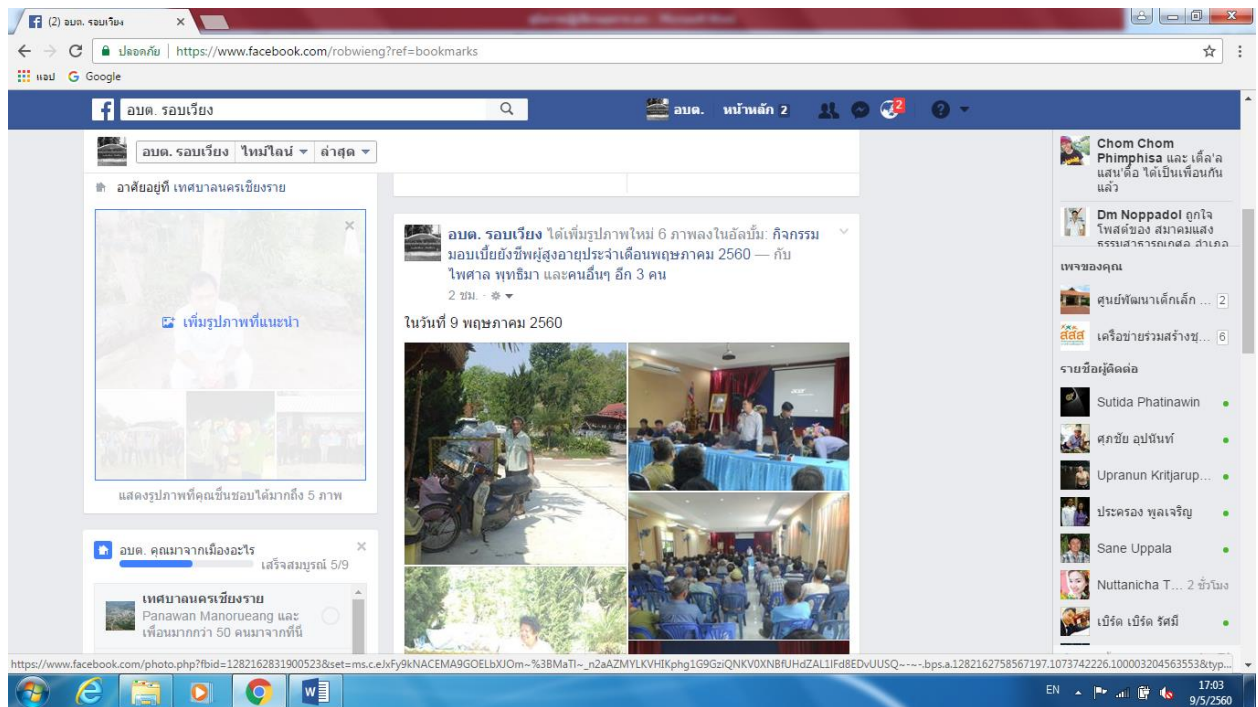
(2) อบต. รอบเวียง ×

ปลอดภัย | https://www.facebook.com/robwieng?ref=bookmarks

แอป Google

อบต. รอบเวียง

อบต. หน้าหลัก 2

2

อบต. รอบเวียง ไทม์ไลน์ ล่าสุด

อาศัยอยู่ที่ เทศบาลนครเชียงราย

เพิ่มรูปภาพที่แนะนำ

แสดงรูปภาพที่คุณชื่นชอบได้มากถึง 5 ภาพ

อบต. คุณมาจากเมืองอะไร

เสร็จสมบูรณ์ 5/9

เทศบาลนครเชียงราย
Panawan Manorueang และเพื่อนมากกว่า 50 คนมาจากที่นี่

อบต. รอบเวียง ได้เพิ่มรูปภาพใหม่ 6 ภาพลงในอัลบั้ม: กิจกรรมมอบเบี้ยยังชีพผู้สูงอายุประจำเดือนพฤษภาคม 2560 — กับ ไพศาล พุทธิมา และคนอื่นๆ อีก 3 คน
2 ชม.

ในวันที่ 9 พฤษภาคม 2560

Chom Chom Phimphisa และ เดื้ล'ล แสน'ดื้อ ได้เป็นเพื่อนกันแล้ว

Dm Noppadol ถูกใจโพสต์ของ สมาคมแสงธรรมสาธารณกุศล อำเภอ

เพจของคุณ

ศูนย์พัฒนาเด็กเล็ก ... 2

เครือข่ายร่วมสร้างชุ... 6

รายชื่อผู้ติดต่อ

Sutida Phatinawin

ศุภชัย อุปนันท์

Upranun Kritjarup...

ประครอง พูลเจริญ

Sane Uppala

Nuttanicha T... 2 ชั่วโมง

เบิร์ด เบิร์ด รัศมี

https://www.facebook.com/photo.php?fbid=1282162831900523&set=ms.c.eJxFy9kNACEMA9GOELbXJOm~%3BMaTl~_n2aAZMYLKVHIKphg1G9GziQNKV0XN8fUHdZAL1IFd8EDvUUSQ~-~-.bps.a.1282162758567197.1073742226.100003204563553&typ...

EN 17:03 9/5/2560